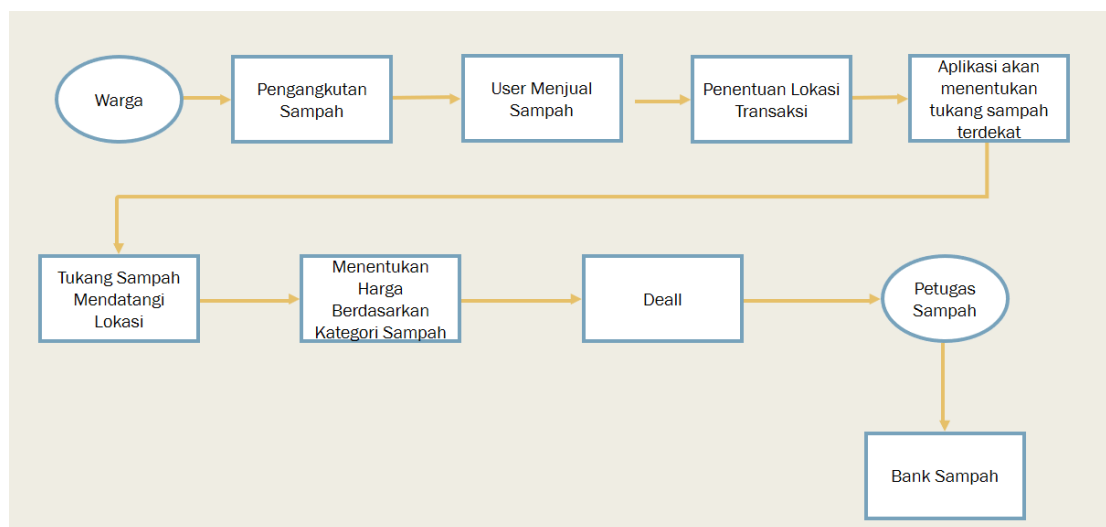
Warga

Pengangkutan Sampah

User Menjual Sampah

Penentuan Lokasi Transaksi

Aplikasi akan menentukan tukang sampah terdekat

Tukang Sampah Mendatangi Lokasi

Menentukan Harga Berdasarkan Kategori Sampah

Deall

Petugas Sampah

Bank Sampah